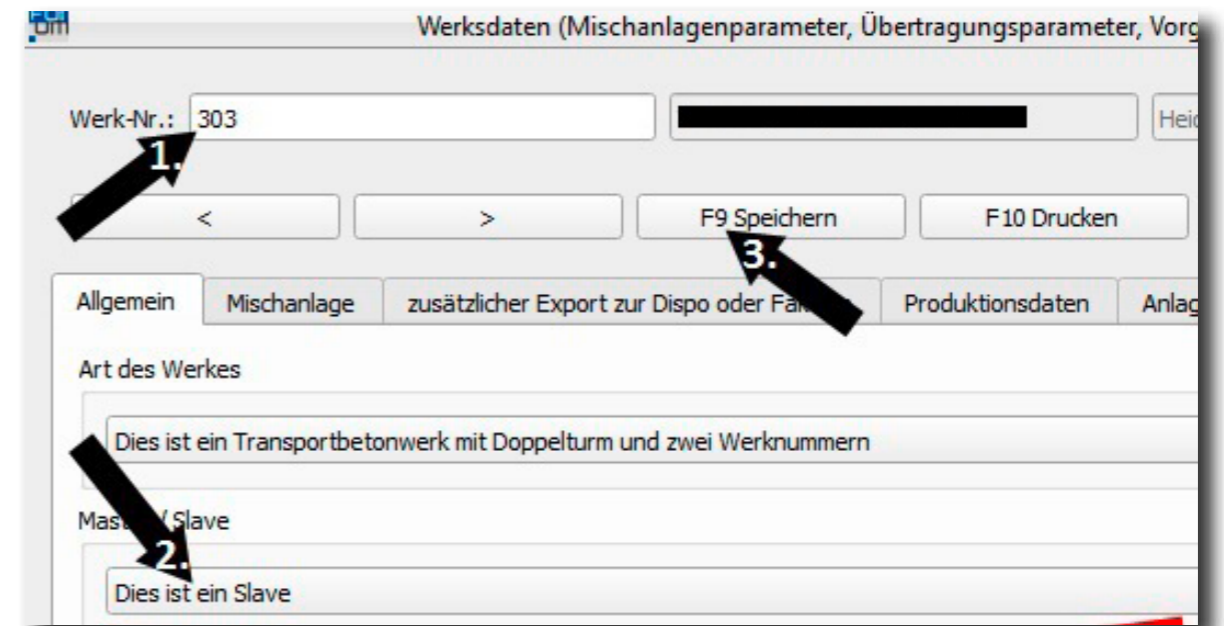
Werksdaten (Mischanlagenparameter, Übertragungsparameter, Vorg

Werk-Nr.: 303

Heid

1.

<

>

F9 Speichern

F10 Drucken

3.

Allgemein

Mischanlage

zusätzlicher Export zur Dispo oder Fa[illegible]

Produktionsdaten

Anlag

Art des Werkes

Dies ist ein Transportbetonwerk mit Doppelturm und zwei Werknummern

Mast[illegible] / Slave

2.

Dies ist ein Slave